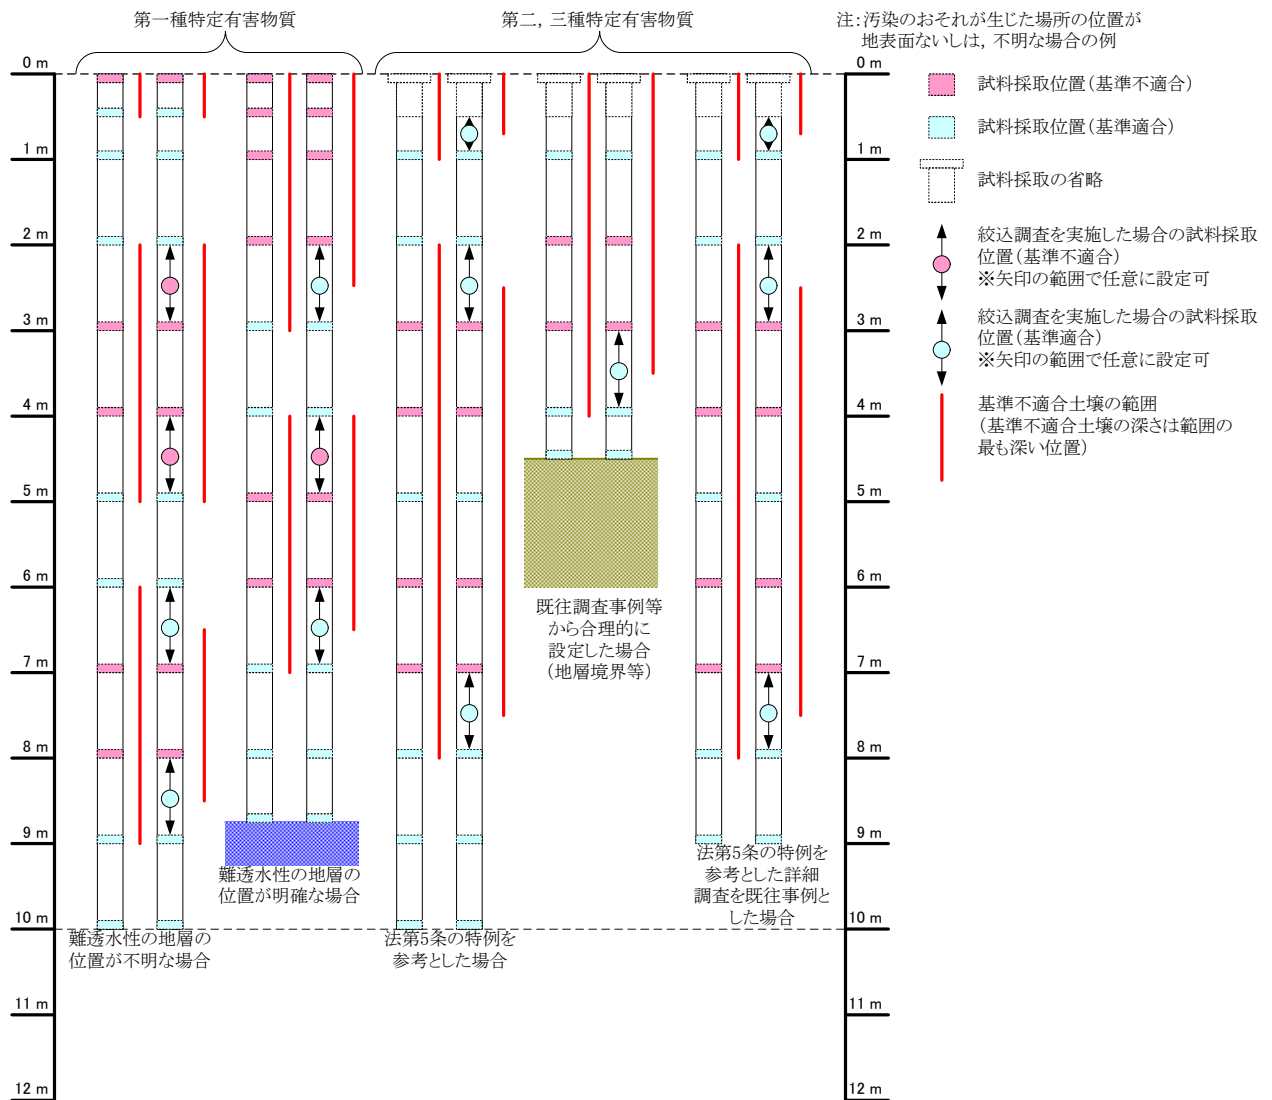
第一種特定有害物質

第二，三種特定有害物質

注：汚染のおそれが生じた場所の位置が地表面ないしは，不明な場合の例

0 m
1 m
2 m
3 m
4 m
5 m
6 m
7 m
8 m
9 m
10 m
11 m
12 m

試料採取位置（基準不適合）

試料採取位置（基準適合）

試料採取の省略

絞込調査を実施した場合の試料採取位置（基準不適合）
※矢印の範囲で任意に設定可

絞込調査を実施した場合の試料採取位置（基準適合）
※矢印の範囲で任意に設定可

基準不適合土壌の範囲
（基準不適合土壌の深さは範囲の最も深い位置）

既往調査事例等から合理的に設定した場合（地層境界等）

難透水性の地層の位置が明確な場合

法第5条の特例を参考とした詳細調査を既往事例とした場合

難透水性の地層の位置が不明な場合

法第5条の特例を参考とした場合